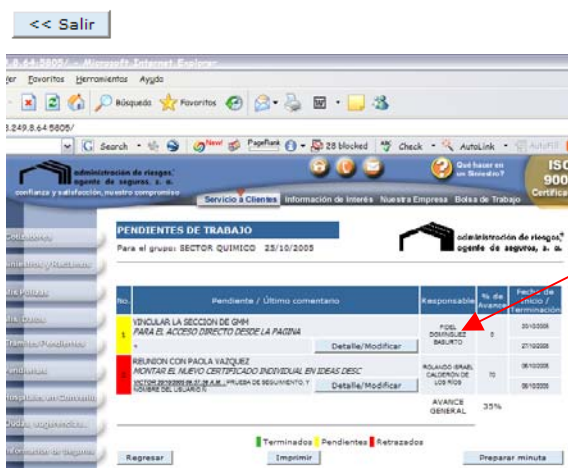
<< Salir

.249.8.64:5805/ - Microsoft Internet Explorer

ver Favoritos Herramientas Ayuda

Búsqueda Favoritos

.249.8.64:5805/

Search 28 blocked Check AutoLink AutoFill

administración de riesgos, agente de seguros, s. a.

confianza y satisfacción, nuestro compromiso

Qué hacer en un Siniestro?

ISO 900 Certifica

Servicio a Clientes Información de Interés Nuestra Empresa Bolsa de Trabajo

PENDIENTES DE TRABAJO

Para el grupo: SECTOR QUIMICO 23/10/2005

administración de riesgos, agente de seguros, s. a.

| No. | Pendiente / Último comentario | Responsable | % de Avance | Fecha de Inicio / Terminación |
|---|---|---|---|---|
| 1 | VINCULAR LA SECCION DE GMM PARA EL ACCESO DIRECTO DESDE LA PAGINA * Detalle/Modificar | FIDEL DOMINGUEZ BASURTO | 5 | 20/10/2005 27/10/2005 |
| 2 | REUNION CON PAOLA VAZQUEZ MONTAR EL NUEVO CERTIFICADO INDIVIDUAL EN IDEAS DESC VICTOR 20/10/2005 09:37:28 A.M. : PRUEBA DE SEGUIMIENTO, Y NOMBRE DEL USUARIO Detalle/Modificar | ROLANDO ISRAEL CALDERON DE LOS RIOS | 70 | 06/10/2005 06/10/2005 |
| | | AVANCE GENERAL | 35% | |

Terminados Pendientes Retrazados

Regresar Imprimir Preparar minuta